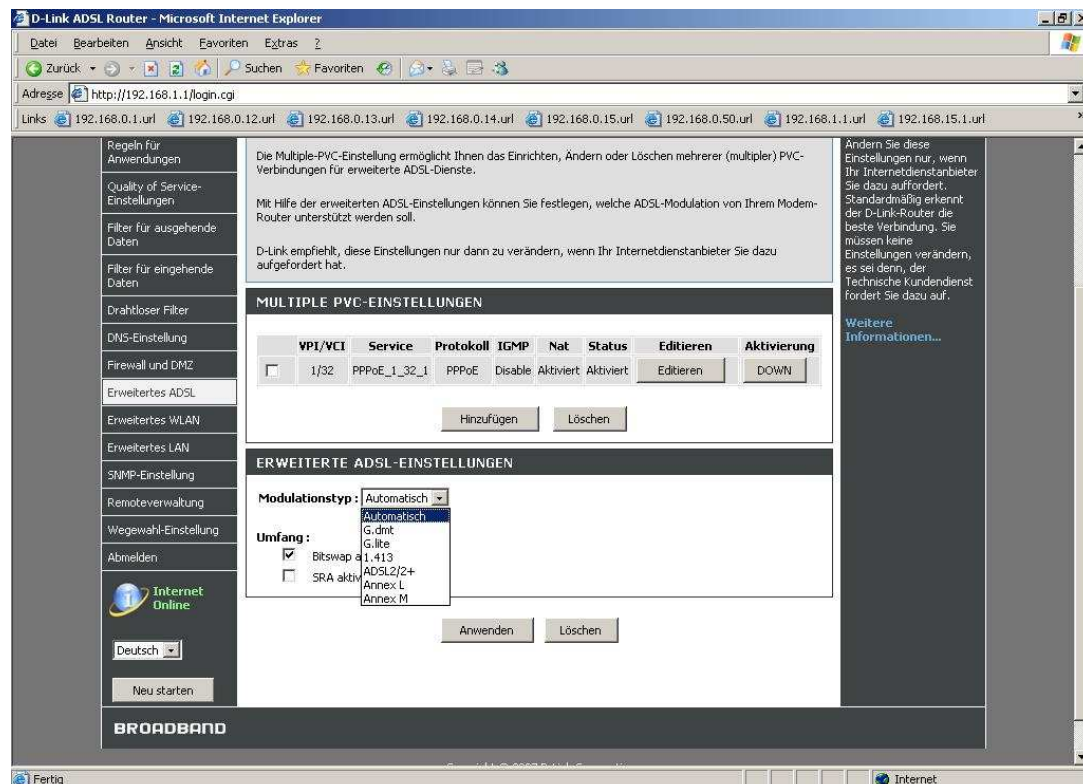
D-Link ADSL Router - Microsoft Internet Explorer

Datei Bearbeiten Ansicht Favoriten Extras ?

Zurück Suchen Favoriten

Adresse http://192.168.1.1/login.cgi

Links 192.168.0.1.url 192.168.0.12.url 192.168.0.13.url 192.168.0.14.url 192.168.0.15.url 192.168.0.50.url 192.168.1.1.url 192.168.15.1.url

Regeln für Anwendungen
Quality of Service-Einstellungen
Filter für ausgehende Daten
Filter für eingehende Daten
Drahtloser Filter
DNS-Einstellung
Firewall und DMZ
Erweitertes ADSL
Erweitertes WLAN
Erweitertes LAN
SNMP-Einstellung
Remoteverwaltung
Wegewahl-Einstellung
Abmelden

Internet Online

Deutsch

Neu starten

Die Multiple-PVC-Einstellung ermöglicht Ihnen das Einrichten, Ändern oder Löschen mehrerer (multipler) PVC-Verbindungen für erweiterte ADSL-Dienste.

Mit Hilfe der erweiterten ADSL-Einstellungen können Sie festlegen, welche ADSL-Modulation von Ihrem Modem-Router unterstützt werden soll.

D-Link empfiehlt, diese Einstellungen nur dann zu verändern, wenn Ihr Internetdienstanbieter Sie dazu aufgefordert hat.

MULTIPLE PVC-EINSTELLUNGEN

| | VPI/VCI | Service | Protokoll | IGMP | Nat | Status | Editieren | Aktivierung |
|---|---|---|---|---|---|---|---|---|
| ☐ | 1/32 | PPPoE_1_32_1 | PPPoE | Disable | Aktiviert | Aktiviert | Editieren | DOWN |

Hinzufügen Löschen

ERWEITERTE ADSL-EINSTELLUNGEN

Modulationstyp : Automatisch
Automatisch
G.dmt
G.lite
1.413
ADSL2/2+
Annex L
Annex M

Umfang :
Bitswap a
SRA aktiv

Anwenden Löschen

Ändern Sie diese Einstellungen nur, wenn Ihr Internetdienstanbieter Sie dazu auffordert. Standardmäßig erkennt der D-Link-Router die beste Verbindung. Sie müssen keine Einstellungen verändern, es sei denn, der Technische Kundendienst fordert Sie dazu auf.

Weitere Informationen...

BROADBAND

Fertig Internet